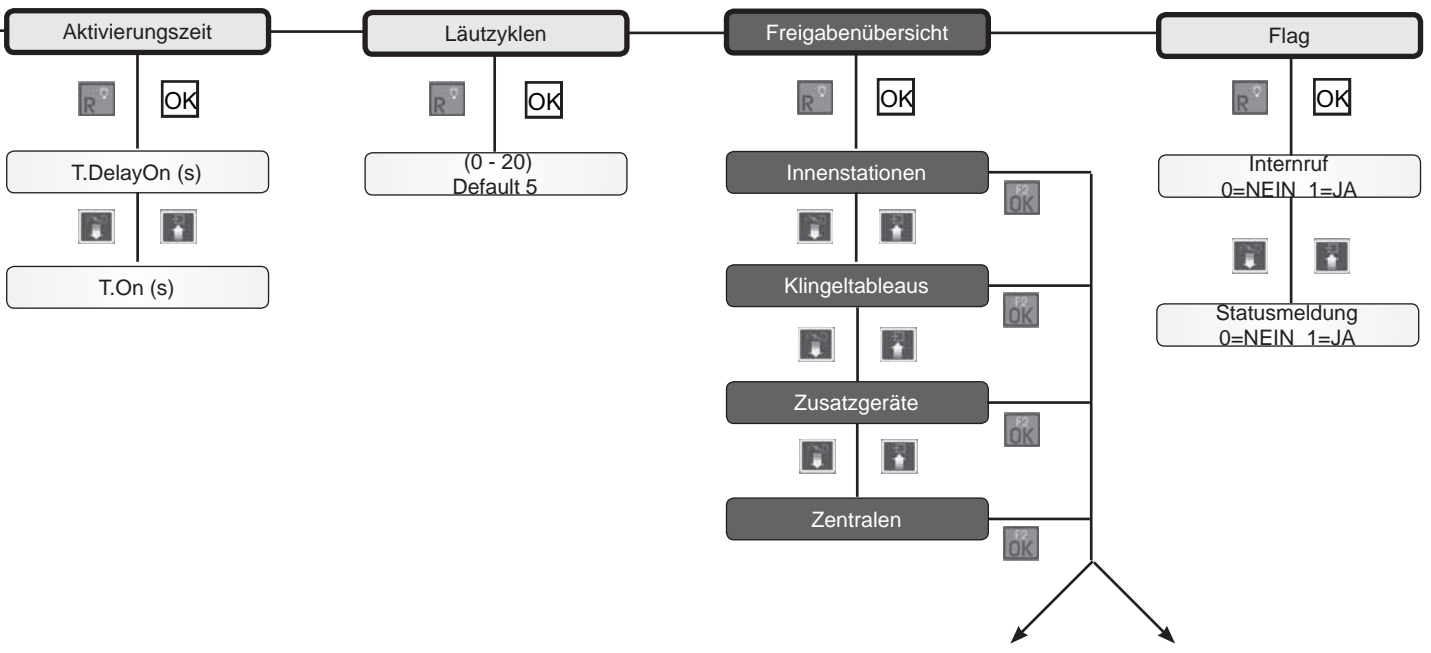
Aktivierungszeit

R

OK

T.DelayOn (s)

T.On (s)

Läutzyklen

R

OK

(0 - 20)
Default 5

Freigabenübersicht

R

OK

Innenstationen

F2 OK

Klingeltableaus

F2 OK

Zusatzgeräte

F2 OK

Zentralen

F2 OK

Flag

R

OK

Internruf
0=NEIN 1=JA

Statusmeldung
0=NEIN 1=JA